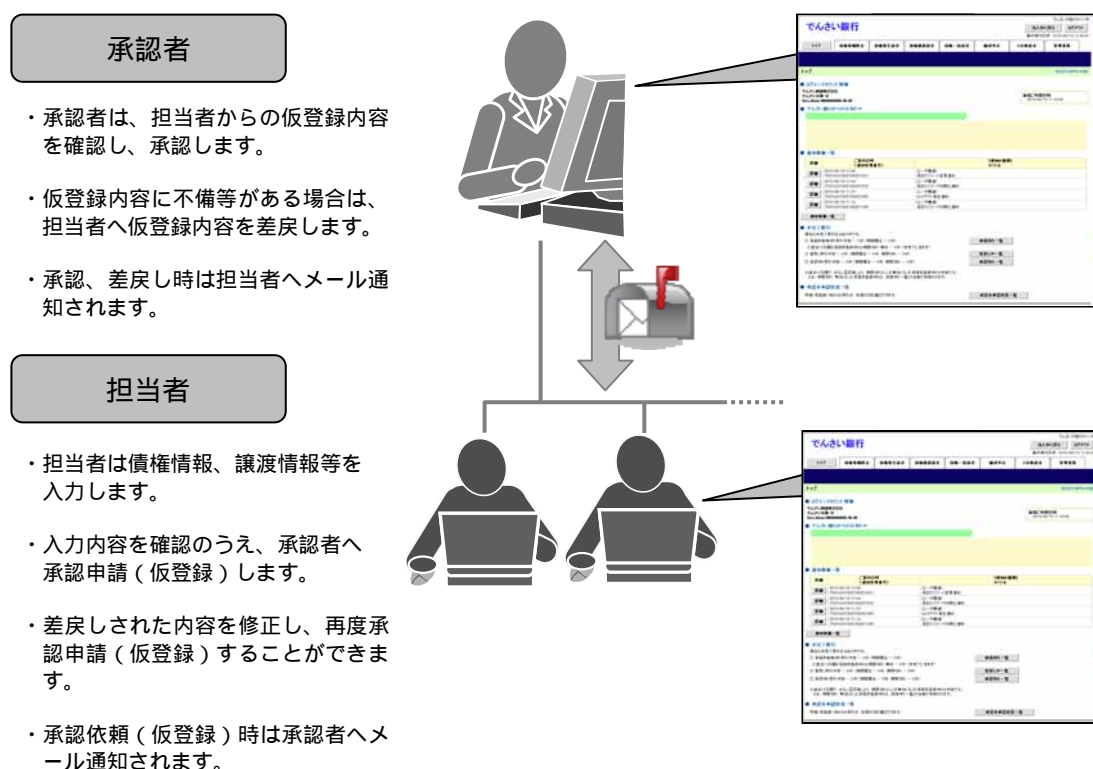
承認者

・承認者は、担当者からの仮登録内容を確認し、承認します。

・仮登録内容に不備等がある場合は、担当者へ仮登録内容を差戻します。

・承認、差戻し時は担当者へメール通知されます。

担当者

・担当者は債権情報、譲渡情報等を入力します。

・入力内容を確認のうえ、承認者へ承認申請（仮登録）します。

・差戻しされた内容を修正し、再度承認申請（仮登録）することができます。

・承認依頼（仮登録）時は承認者へメール通知されます。

でんさい銀行

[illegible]

でんさい銀行

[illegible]